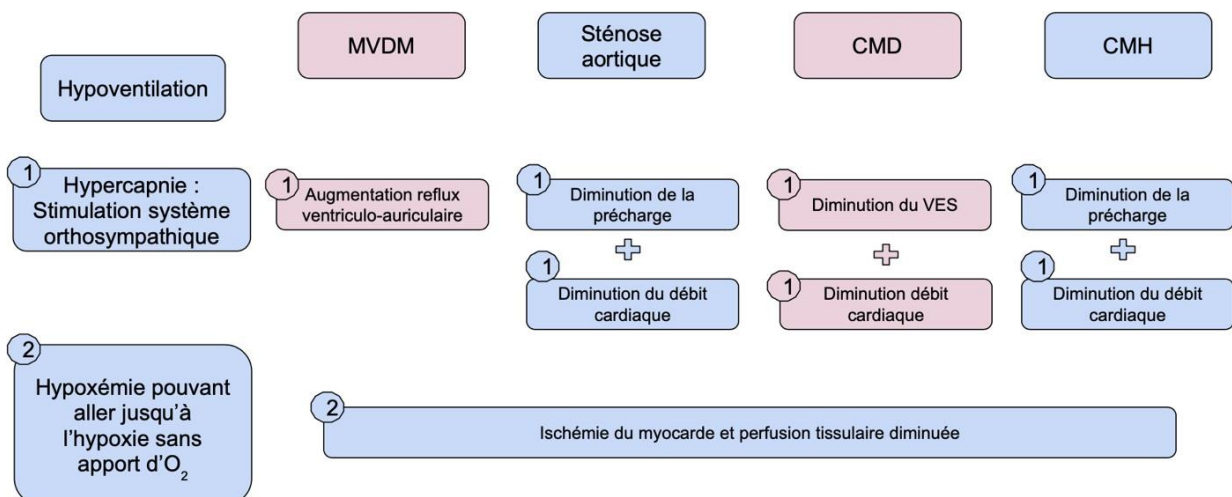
MVDM

Sténose aortique

CMD

CMH

Hypoventilation

1 Hypercapnie : Stimulation système orthosympathique

1 Augmentation reflux ventriculo-auriculaire

1 Diminution de la précharge

1 Diminution du débit cardiaque

1 Diminution du VES

1 Diminution débit cardiaque

1 Diminution de la précharge

1 Diminution du débit cardiaque

2 Hypoxémie pouvant aller jusqu'à l'hypoxie sans apport d'$O_2$

2 Ischémie du myocarde et perfusion tissulaire diminuée